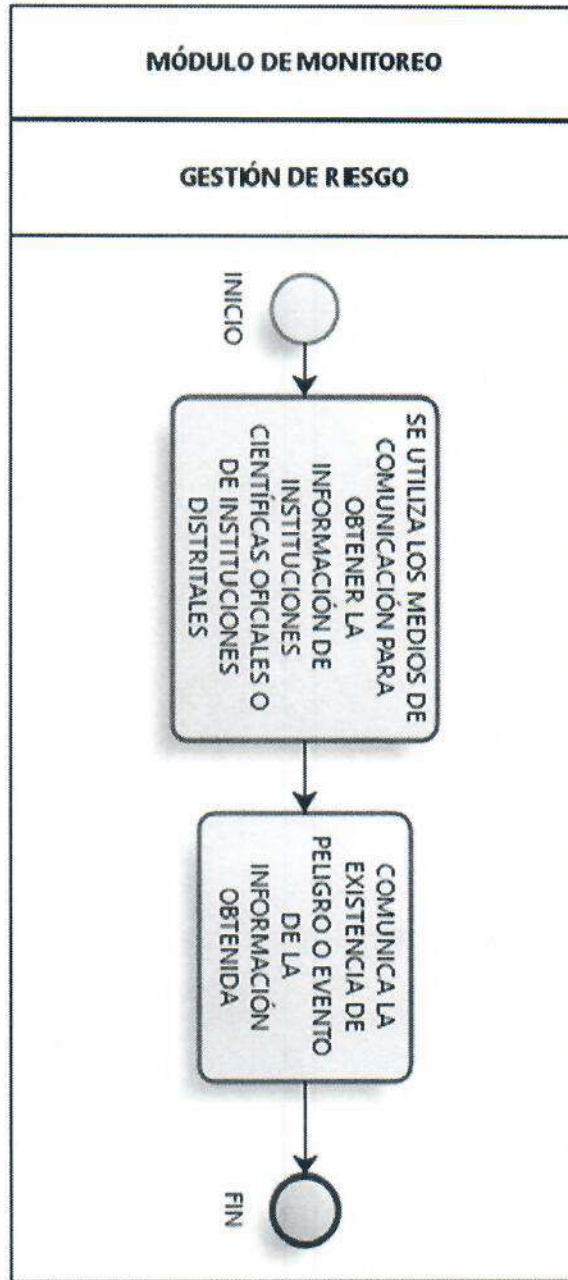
MÓDULO DE MONITOREO

GESTIÓN DE RIESGO

INICIO

SE UTILIZA LOS MEDIOS DE COMUNICACIÓN PARA OBTENER LA INFORMACIÓN DE INSTITUCIONES CIENTÍFICAS OFICIALES O DE INSTITUCIONES DISTRITALES

COMUNICA LA EXISTENCIA DE PELIGRO O EVENTO DE LA INFORMACIÓN OBTENIDA

FIN